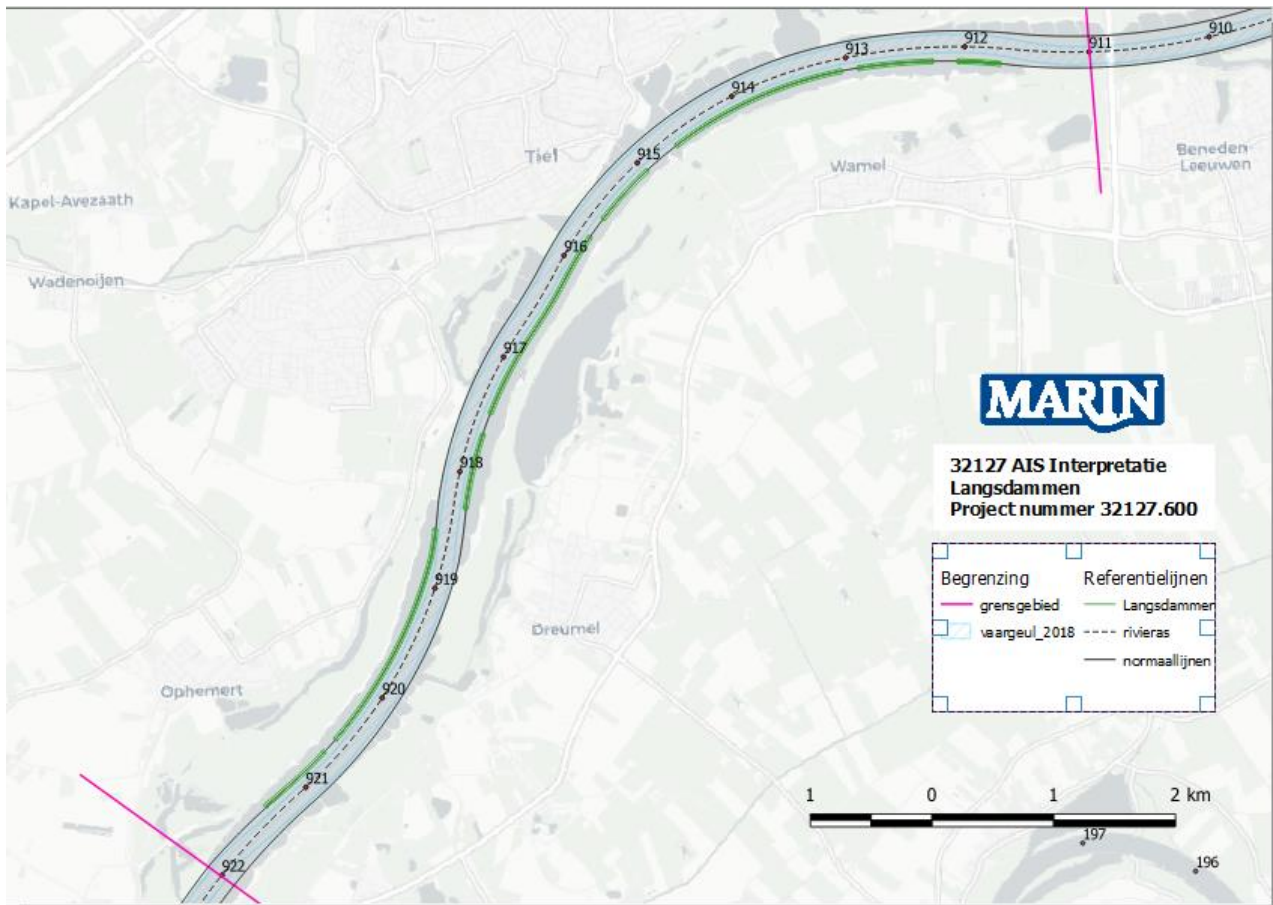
910
911
912
913
914
915
916
917
918
919
920
921
922

Tiel

Warnel

Beneden-Leeuwen

Kapel-Avezaath

Wadenoijen

Dreumel

Ophemert

MARIN

32127 AIS Interpretatie
Langsdammen
Project nummer 32127.600

Begrenzing
grensgebied
vaargeul_2018

Referentielijnen
Langsdammen
rivieras
normaallijnen

1 0 1 2 km

197
196